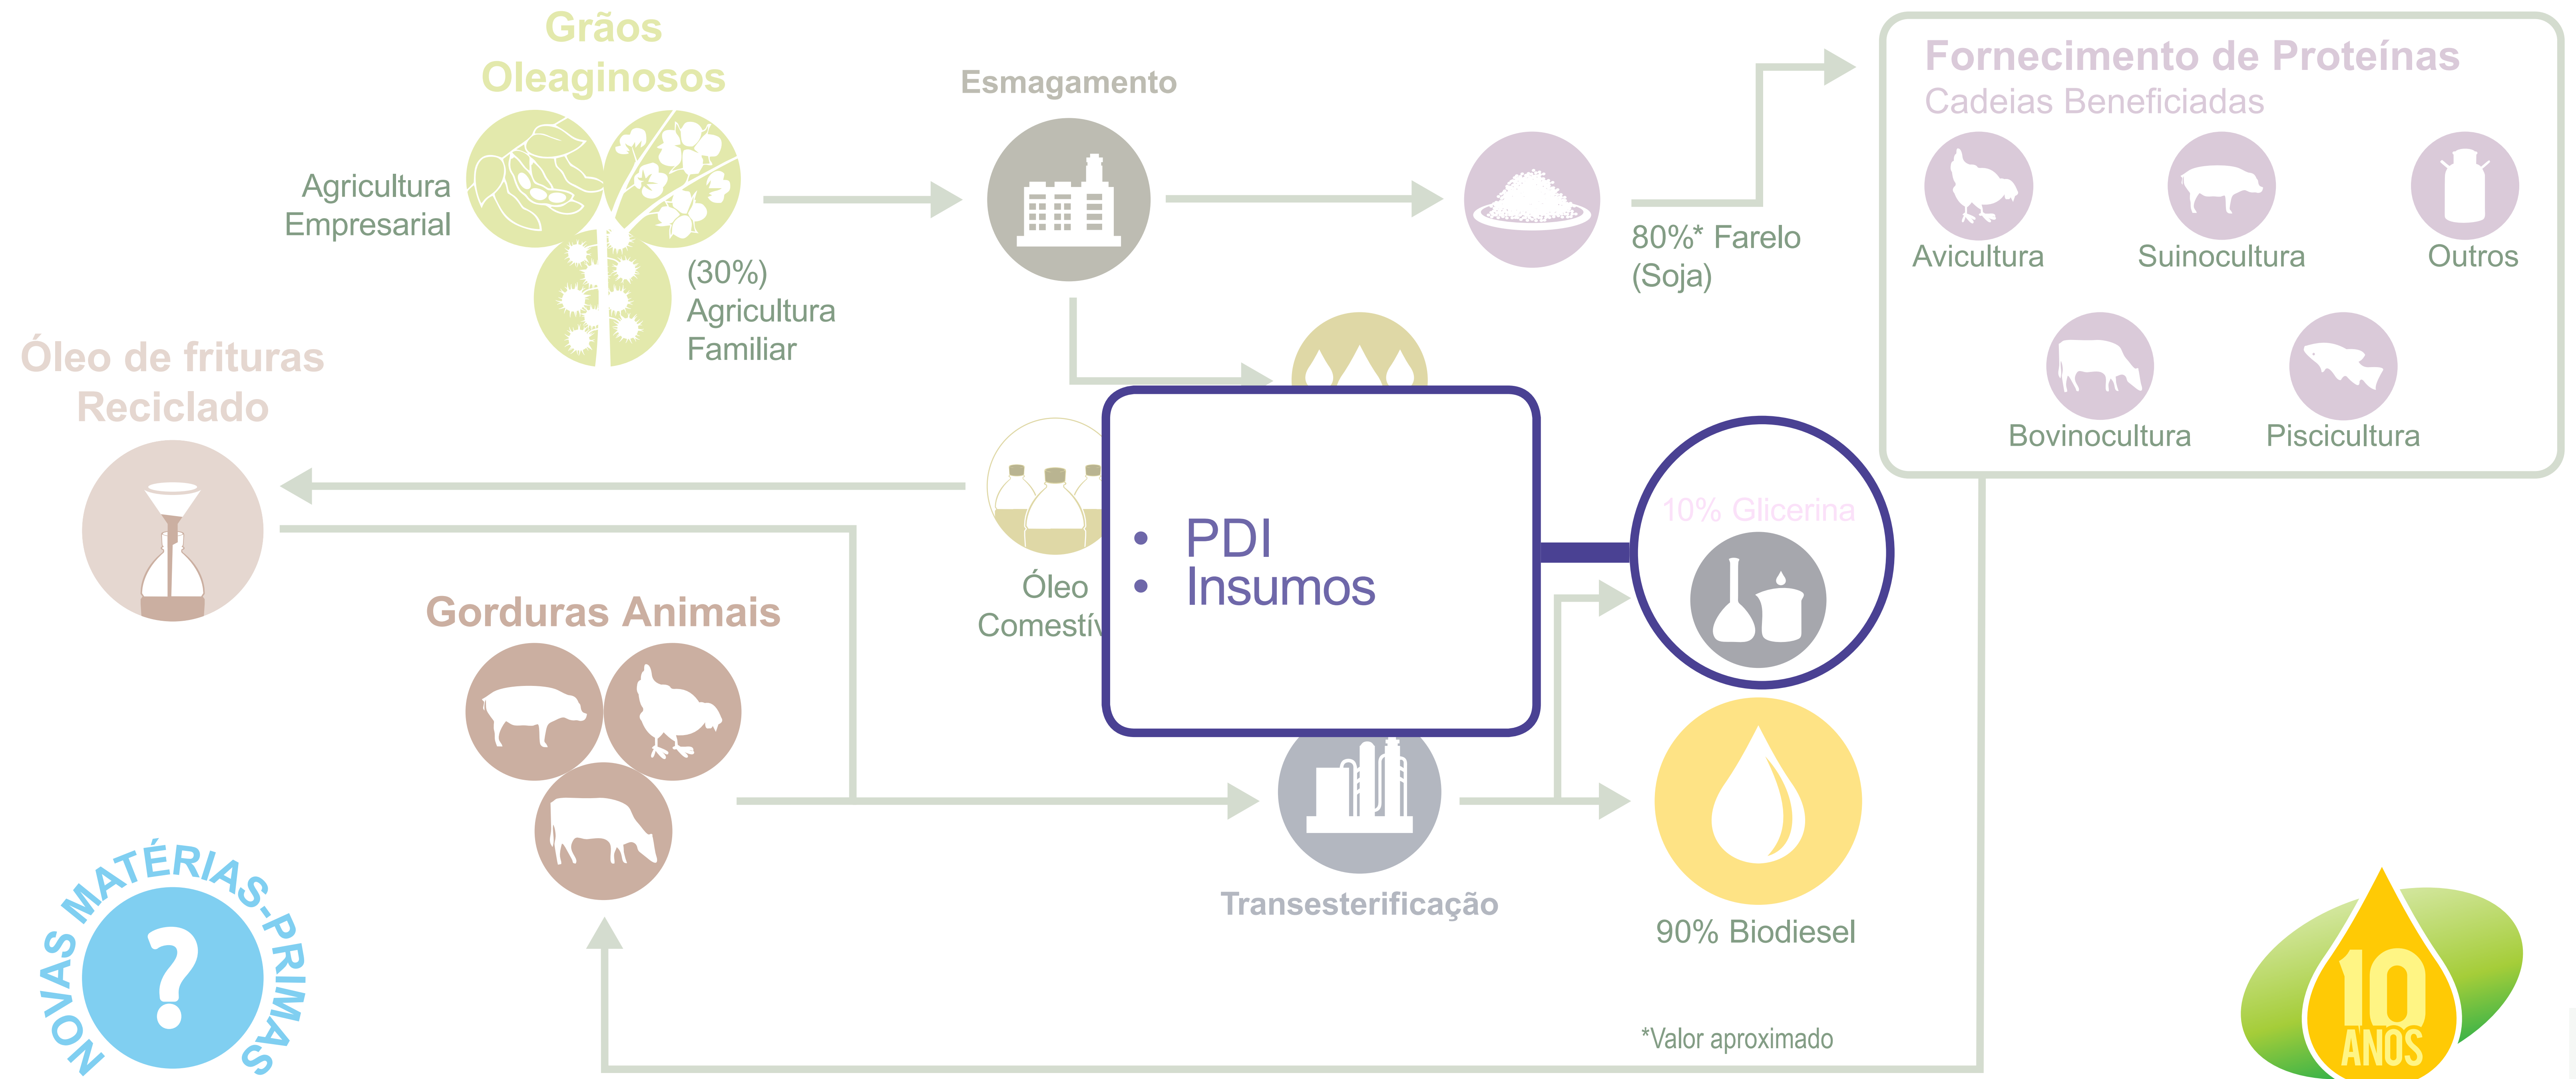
Grãos Oleaginosos

Agricultura Empresarial

(30%) Agricultura Familiar

Esmagamento

80%* Farelo (Soja)

Fornecimento de Proteínas
Cadeias Beneficiadas

Avicultura

Suinocultura

Outros

Bovinocultura

Piscicultura

Óleo de frituras Reciclado

Óleo Comestív

- PDI
- Insumos

10% Glicerina

Gorduras Animais

Transesterificação

90% Biodiesel

NOVAS MATÉRIAS-PRIMAS

?

*Valor aproximado

10 ANOS